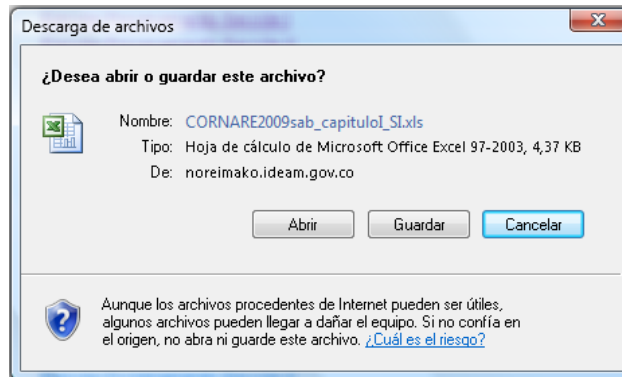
Descarga de archivos

¿Desea abrir o guardar este archivo?

Nombre: CORNARE2009sab_capituloI_SI.xls
Tipo: Hoja de cálculo de Microsoft Office Excel 97-2003, 4,37 KB
De: noreimako.ideam.gov.co

Abrir | Guardar | Cancelar

Aunque los archivos procedentes de Internet pueden ser útiles, algunos archivos pueden llegar a dañar el equipo. Si no confía en el origen, no abra ni guarde este archivo. ¿Cuál es el riesgo?